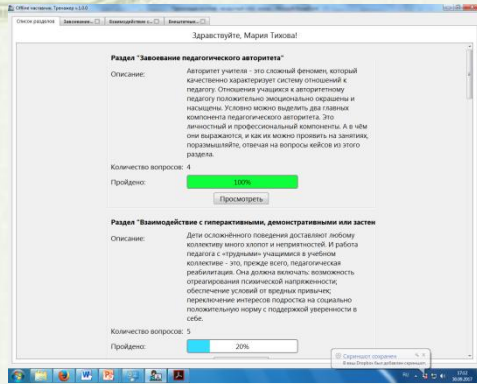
Сббое наставник. Тренажер v.1.0.0

Список разделов | Завоевание... | Взаимодействие с... | Внештатные...

Здравствуйте, Мария Тихова!

Раздел "Завоевание педагогического авторитета"

Описание: Авторитет учителя - это сложный феномен, который качественно характеризует систему отношений к педагогу. Отношения учащихся к авторитетному педагогу положительно эмоционально окрашены и насыщены. Условно можно выделить два главных компонента педагогического авторитета. Это личностный и профессиональный компоненты. А в чём они выражаются, и как их можно проявить на занятиях, поразмышляйте, отвечая на вопросы кейсов из этого раздела.

Количество вопросов: 4

Пройдено: 100%

Просмотреть

Раздел "Взаимодействие с гиперактивными, демонстративными или застен

Описание: Дети осложнённого поведения доставляют любому коллективу много хлопот и неприятностей. И работа педагога с «трудными» учащимися в учебном коллективе - это, прежде всего, педагогическая реабилитация. Она должна включать: возможность отреагирования психической напряженности; обеспечение условий от вредных привычек; переключение интересов подростка на социально положительную норму с поддержкой уверенности в себе.

Количество вопросов: 5

Пройдено: 20%

Скриншот сохранен
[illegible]

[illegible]
30.08.2017